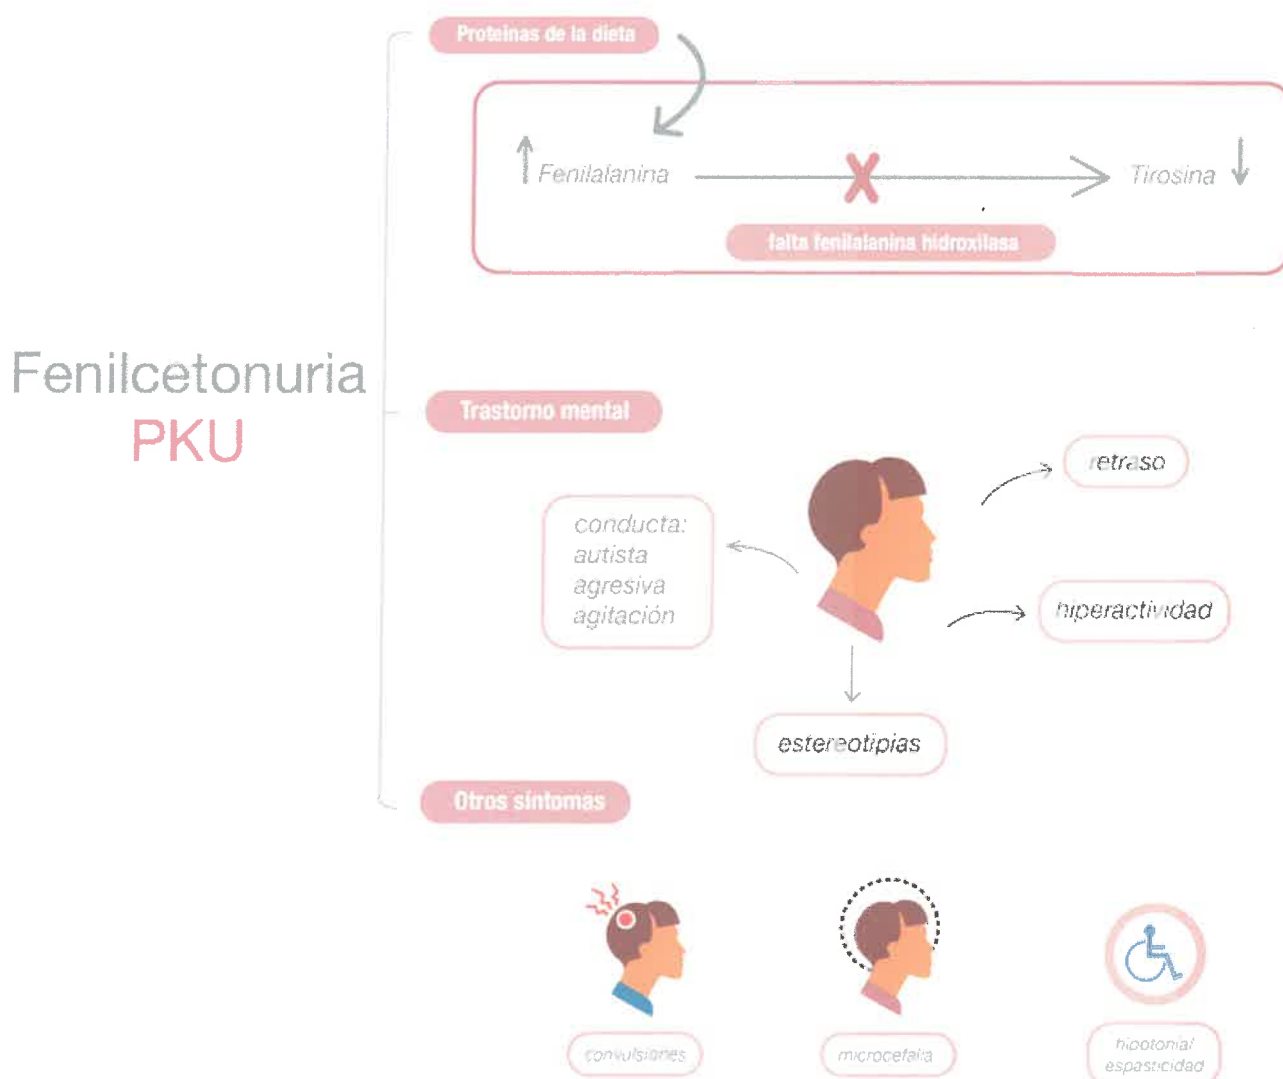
Fenilcetonuria
PKU

Proteinas de la dieta

Fenilalanina

Tirosina

falta fenilalanina hidroxilasa

Trastorno mental

conducta:
autista
agresiva
agitación

retraso

hiperactividad

estereotipias

Otros síntomas

convulsiones

microcefalia

hipotonía/
espasticidad